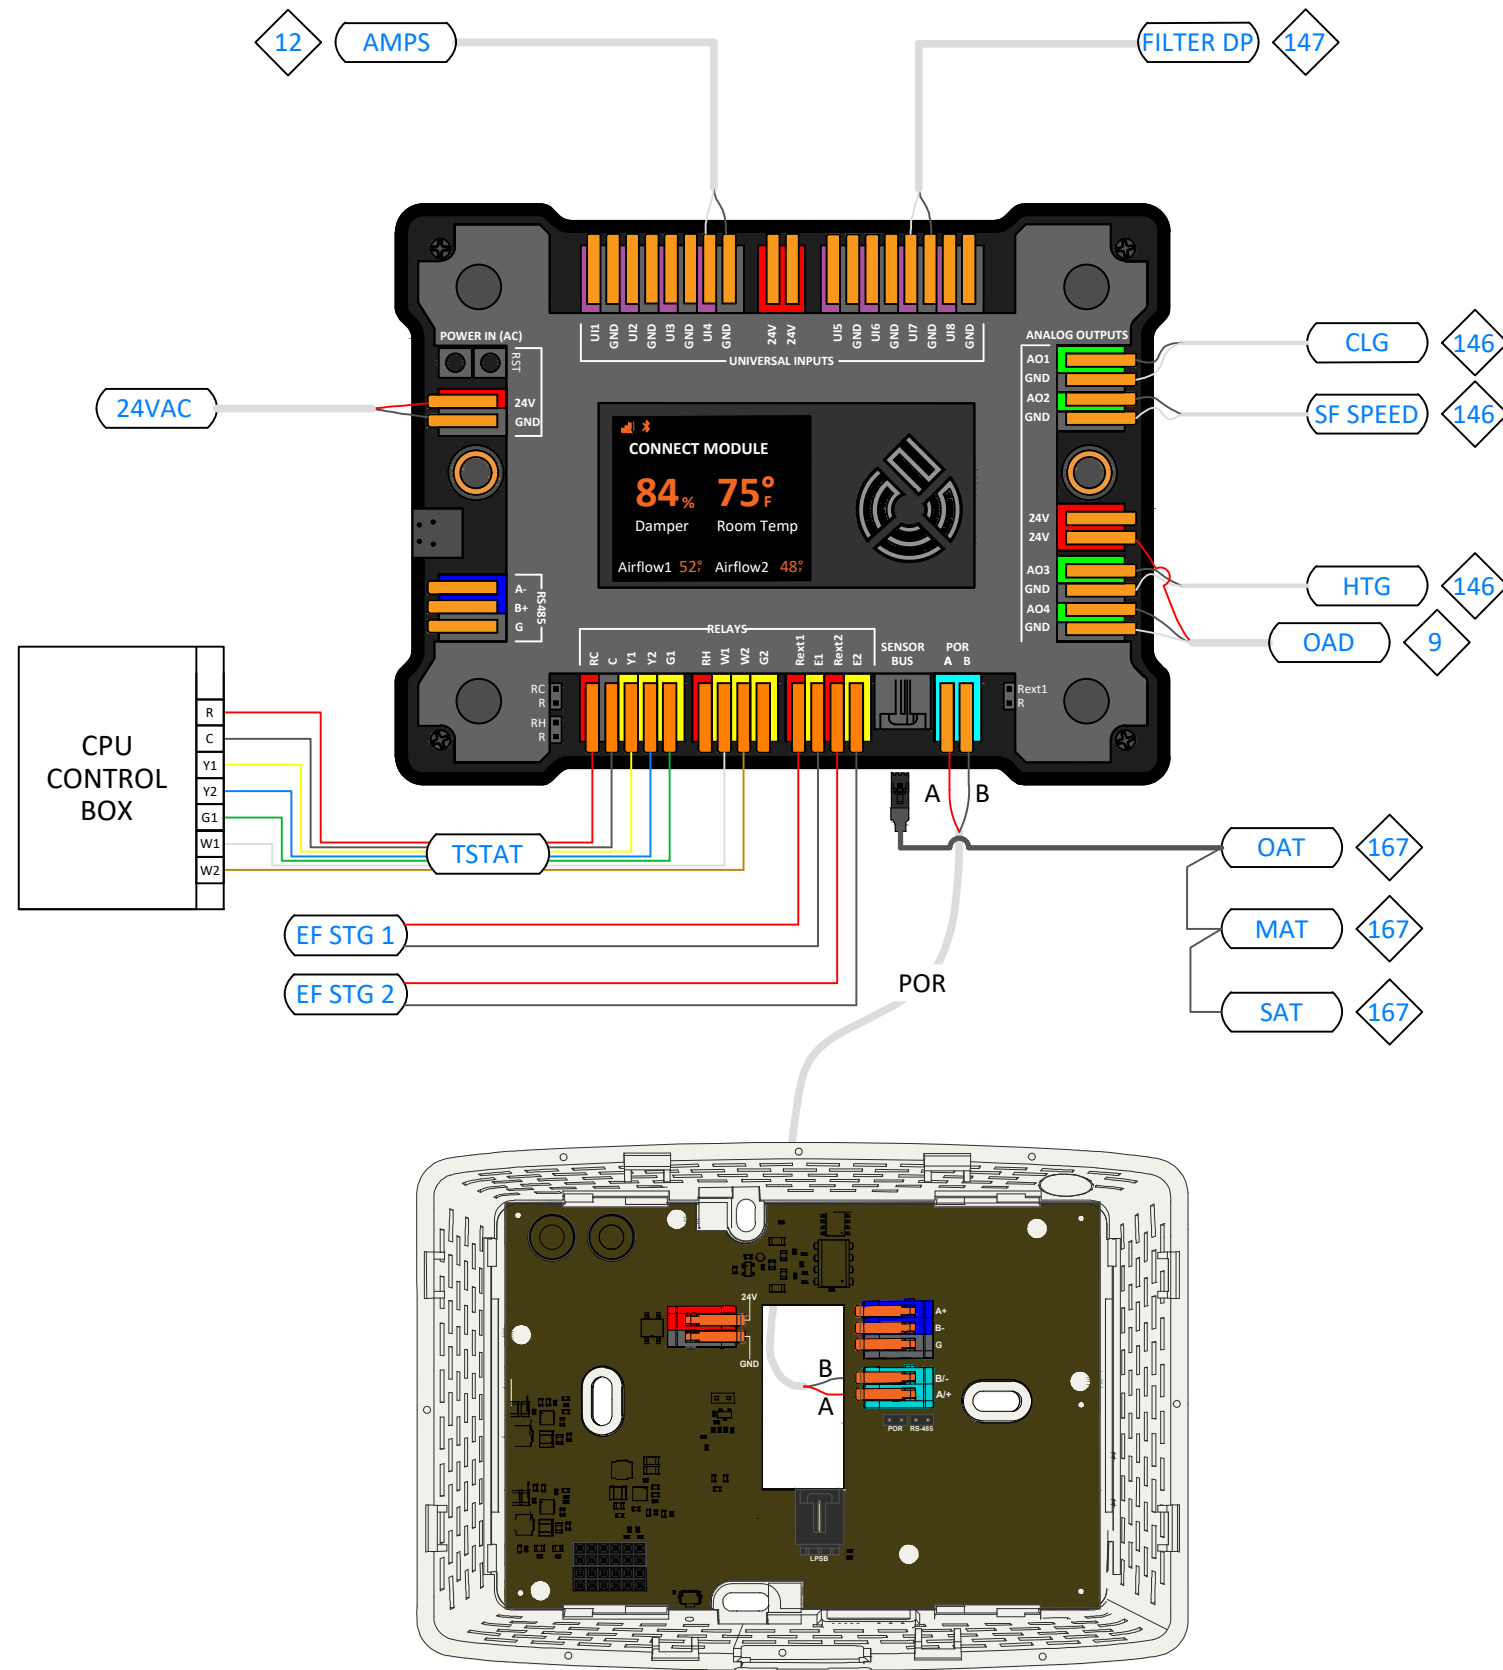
12
AMPS
FILTER DP
147

UI1 GND UI2 GND UI3 GND UI4 GND 24V 24V UI5 GND UI6 GND UI7 GND UI8 GND
UNIVERSAL INPUTS

POWER IN (AC)
RST
24V
GND
24VAC

ANALOG OUTPUTS
AO1
GND
AO2
GND
CLG
146
SF SPEED
146

CONNECT MODULE
84%
75°F
Damper
Room Temp
Airflow1 52°
Airflow2 48°

24V
24V
AO3
GND
AO4
GND
HTG
146
OAD
9

A-
B+
G
RS485

RELAYS
RC C Y1 Y2 G1 RH W1 W2 G2 Rext1 E1 Rext2 E2
SENSOR BUS
POR
A B
RC
R
RH
R
Rext1
R

CPU
CONTROL
BOX
R
C
Y1
Y2
G1
W1
W2

TSTAT
EF STG 1
EF STG 2

A
B
OAT
167
MAT
167
SAT
167
POR

24V
GND
A+
B-
G
B/-
A/+
POR
RS-485
B
A
LPSB